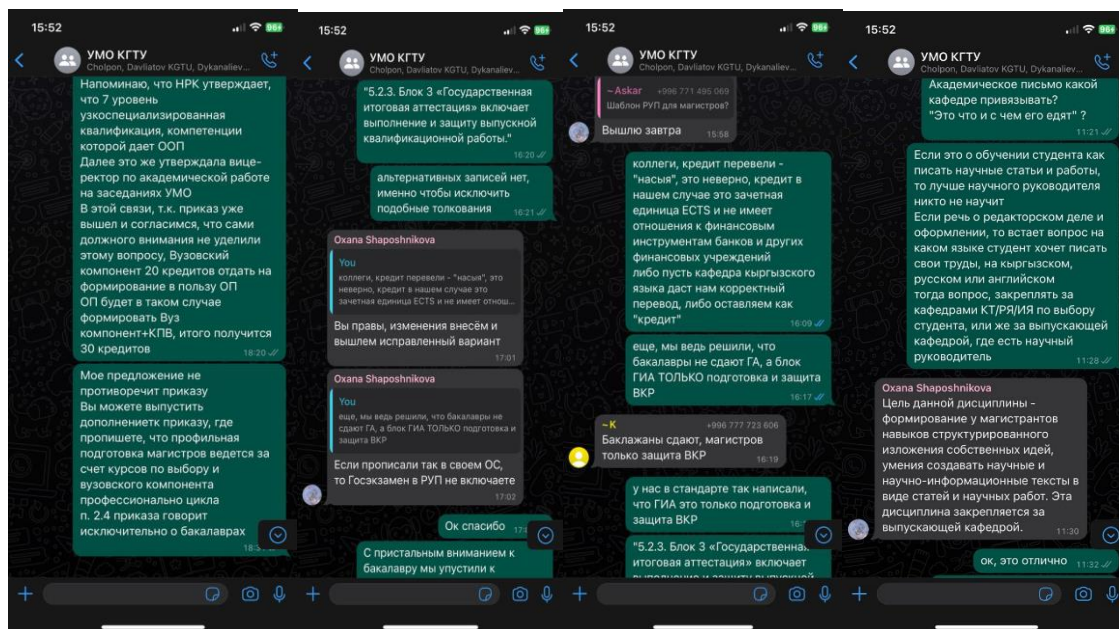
15:52

УМО КГТУ
Cholpon, Davliatov KGTU, Dykanaliev...

Напоминаю, что НРК утверждает, что 7 уровень узкоспециализированная квалификация, компетенции которой дает ООП
Далее это же утверждала вице-ректор по академической работе на заседаниях УМО
В этой связи, т.к. приказ уже вышел и согласимся, что сами должного внимания не уделили этому вопросу, Вузовский компонент 20 кредитов отдать на формирование в пользу ОП
ОП будет в таком случае формировать Вуз компонент+КПВ, итого получится 30 кредитов
18:20

Мое предложение не противоречит приказу
Вы можете выпустить дополнениетк приказу, где пропишете, что профильная подготовка магистров ведется за счет курсов по выбору и вузовского компонента профессионально цикла
п. 2.4 приказа говорит исключительно о бакалаврах
18:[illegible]

15:52

УМО КГТУ
Cholpon, Davliatov KGTU, Dykanaliev...

"5.2.3. Блок 3 "Государственная итоговая аттестация" включает выполнение и защиту выпускной квалификационной работы."
16:20

альтернативных записей нет, именно чтобы исключить подобные толкования
16:21

Oxana Shaposhnikova
You
коллеги, кредит перевели - "насыя", это неверно, кредит в нашем случае это зачетная единица ECTS и не имеет отнош...
Вы правы, изменения внесём и вышлем исправленный вариант
17:01

Oxana Shaposhnikova
You
еще, мы ведь решили, что бакалавры не сдают ГА, а блок ГИА ТОЛЬКО подготовка и защита ВКР
Если прописали так в своем ОС, то Госэкзамен в РУП не включаете
17:02

Ок спасибо 17:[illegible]

С пристальным вниманием к бакалавру мы упустили к

15:52

УМО КГТУ
Cholpon, Davliatov KGTU, Dykanaliev...

~ Askar +996 771 495 069
Шаблон РУП для магистров?
Вышлю завтра 15:58

коллеги, кредит перевели - "насыя", это неверно, кредит в нашем случае это зачетная единица ECTS и не имеет отношения к финансовым инструментам банков и других финансовых учреждений
либо пусть кафедра кыргызского языка даст нам корректный перевод, либо оставляем как "кредит"
16:09

еще, мы ведь решили, что бакалавры не сдают ГА, а блок ГИА ТОЛЬКО подготовка и защита ВКР
16:17

~ K +996 777 723 606
Баклажаны сдают, магистров только защита ВКР
16:19

у нас в стандарте так написали, что ГИА это только подготовка и защита ВКР
16:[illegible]

"5.2.3. Блок 3 «Государственная итоговая аттестация» включает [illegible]

15:52

УМО КГТУ
Cholpon, Davliatov KGTU, Dykanaliev...

Академическое письмо какой кафедре привязывать?
"Это что и с чем его едят" ?
11:21

Если это о обучении студента как писать научные статьи и работы, то лучше научного руководителя никто не научит
Если речь о редакторском деле и оформлении, то встает вопрос на каком языке студент хочет писать свои труды, на кыргызском, русском или английском
тогда вопрос, закреплять за кафедрами КТ/РЯ/ИЯ по выбору студента, или же за выпускающей кафедрой, где есть научный руководитель
11:28

Oxana Shaposhnikova
Цель данной дисциплины - формирование у магистрантов навыков структурированного изложения собственных идей, умения создавать научные и научно-информационные тексты в виде статей и научных работ. Эта дисциплина закрепляется за выпускающей кафедрой.
11:30

ок, это отлично 11:32